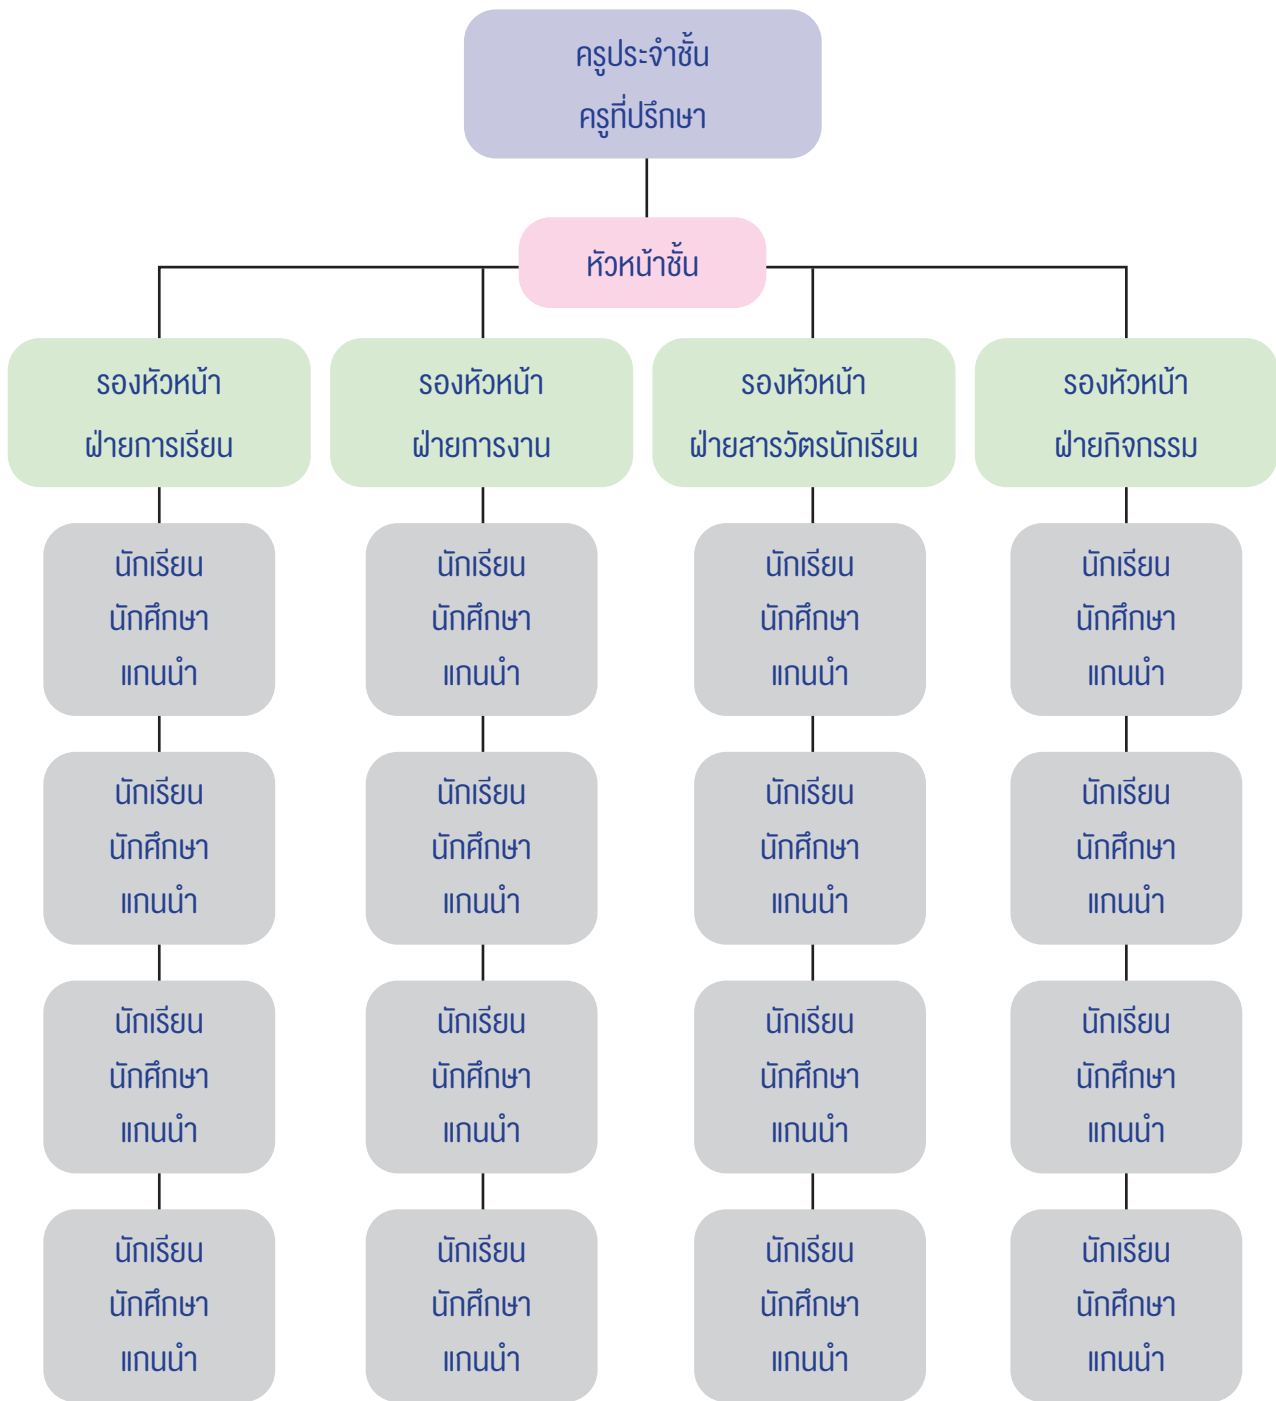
ครูประจำชั้น
ครูที่ปรึกษา

หัวหน้าชั้น

รองหัวหน้า
ฝ่ายการเรียน

นักเรียน
นักศึกษา
แกนนำ

นักเรียน
นักศึกษา
แกนนำ

นักเรียน
นักศึกษา
แกนนำ

นักเรียน
นักศึกษา
แกนนำ

รองหัวหน้า
ฝ่ายการงาน

นักเรียน
นักศึกษา
แกนนำ

นักเรียน
นักศึกษา
แกนนำ

นักเรียน
นักศึกษา
แกนนำ

นักเรียน
นักศึกษา
แกนนำ

รองหัวหน้า
ฝ่ายสารวัตรนักเรียน

นักเรียน
นักศึกษา
แกนนำ

นักเรียน
นักศึกษา
แกนนำ

นักเรียน
นักศึกษา
แกนนำ

นักเรียน
นักศึกษา
แกนนำ

รองหัวหน้า
ฝ่ายกิจกรรม

นักเรียน
นักศึกษา
แกนนำ

นักเรียน
นักศึกษา
แกนนำ

นักเรียน
นักศึกษา
แกนนำ

นักเรียน
นักศึกษา
แกนนำ